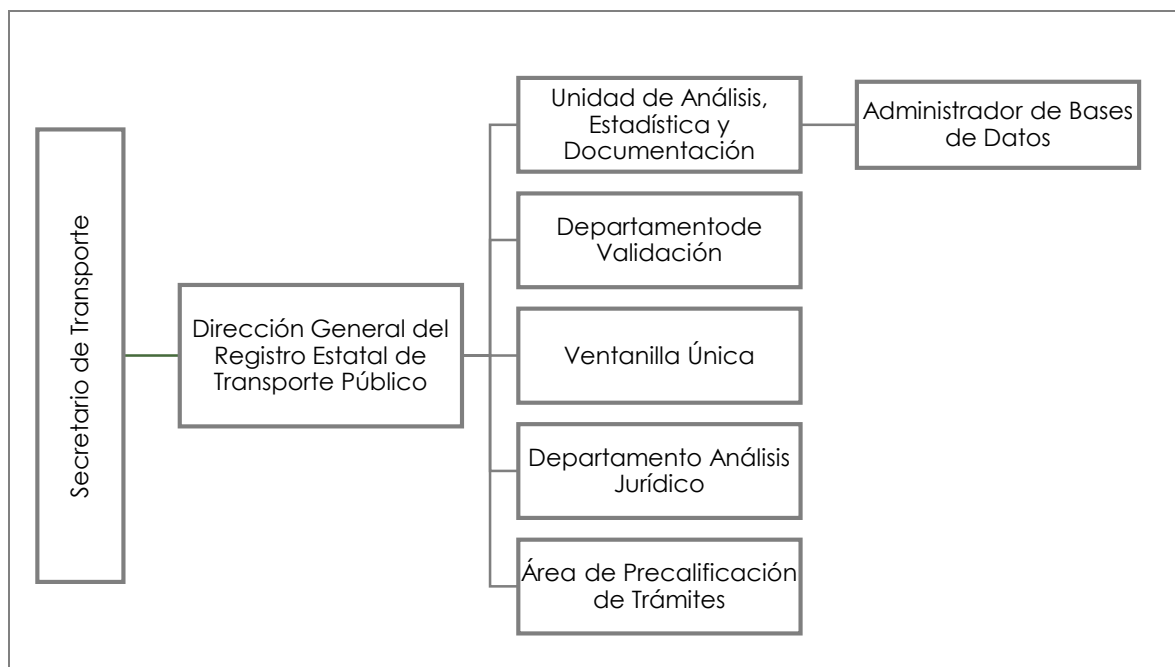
Secretario de Transporte

Dirección General del Registro Estatal de Transporte Público

Unidad de Análisis, Estadística y Documentación

Administrador de Bases de Datos

Departamentode Validación

Ventanilla Única

Departamento Análisis Jurídico

Área de Precalificación de Trámites